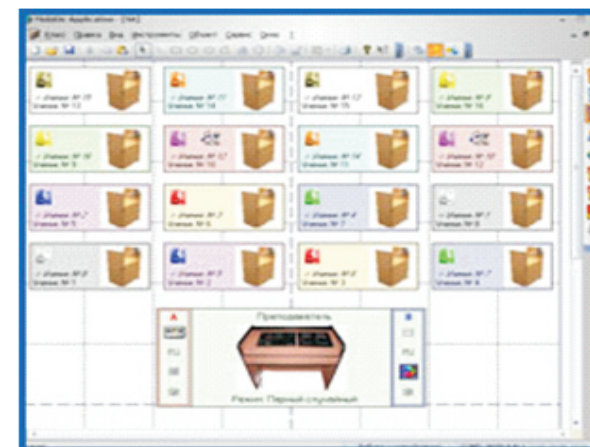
MobiEdu Application - [744]

Класс Правка Вид Инструменты Объект Сервис Окно ?

Ученик № 12

Ученик № 14

Ученик № 15

Ученик № 16

Ученик № 9

Ученик № 10

Ученик № 11

Ученик № 12

Ученик № 5

Ученик № 6

Ученик № 7

Ученик № 8

Ученик № 1

Ученик № 2

Ученик № 3

Ученик № 4

Преподаватель

Режим: Первый случайный